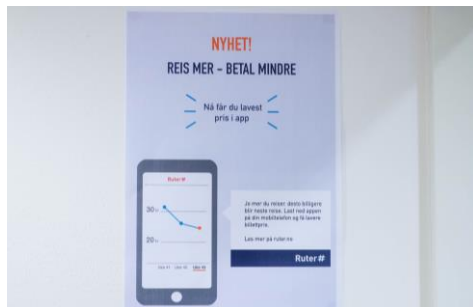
NYHET!

REIS MER - BETAL MINDRE

Nå får du lavest pris i app

Ruter#

30,-

20,-

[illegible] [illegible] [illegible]

Jo mer du reiser, desto billigere blir neste reise. Last ned appen på din mobiltelefon og få lavere billettpris.

Les mer på ruter.no

Ruter#